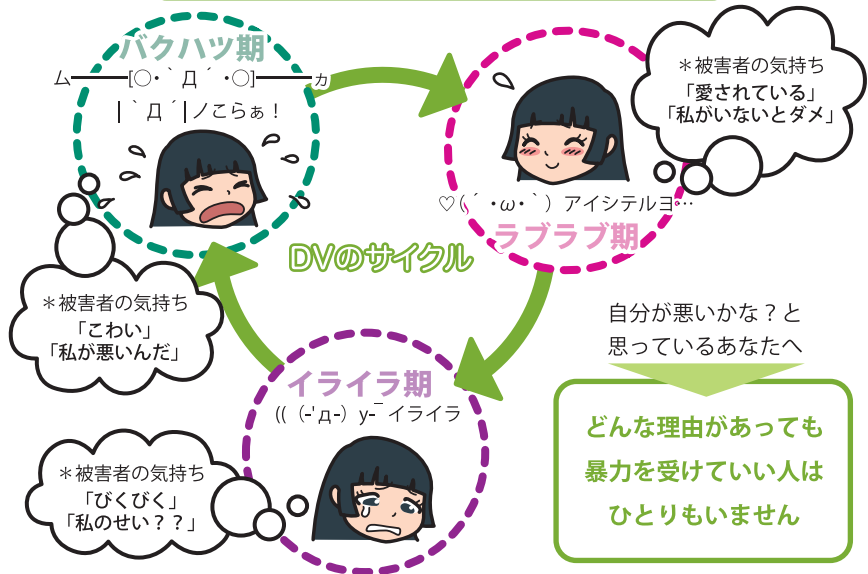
バクハツ期
ム━━━[○・｀Д´・○]━━━カ
|｀Д´|ノこらぁ！

＊被害者の気持ち
「愛されている」
「私がいないとダメ」

♡(´・ω・`) アイシテルヨ…
ラブラブ期

DVのサイクル

＊被害者の気持ち
「こわい」
「私が悪いんだ」

自分が悪いかな？と
思っているあなたへ

イライラ期
((（-'д-）y-~ イライラ

どんな理由があっても
暴力を受けていい人は
ひとりもいません

＊被害者の気持ち
「びくびく」
「私のせい？？」